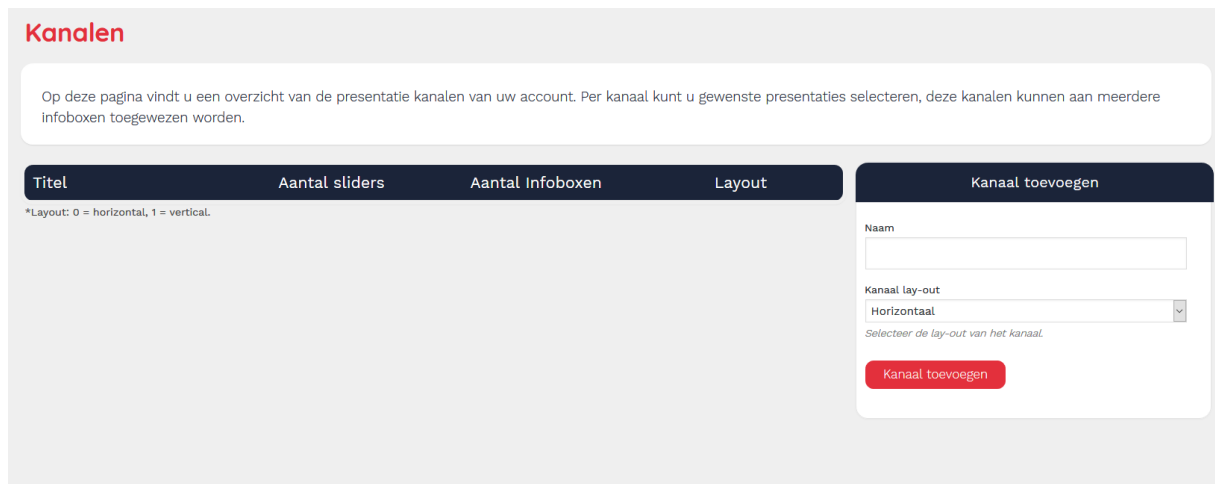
Kanalen

Op deze pagina vindt u een overzicht van de presentatie kanalen van uw account. Per kanaal kunt u gewenste presentaties selecteren, deze kanalen kunnen aan meerdere infoboxen toegewezen worden.

| Titel | Aantal sliders | Aantal Infoboxen | Layout |
|---|---|---|---|

*Layout: 0 = horizontal, 1 = vertical.

Kanaal toevoegen

Naam

Kanaal lay-out

Horizontaal

Selecteer de lay-out van het kanaal.

Kanaal toevoegen